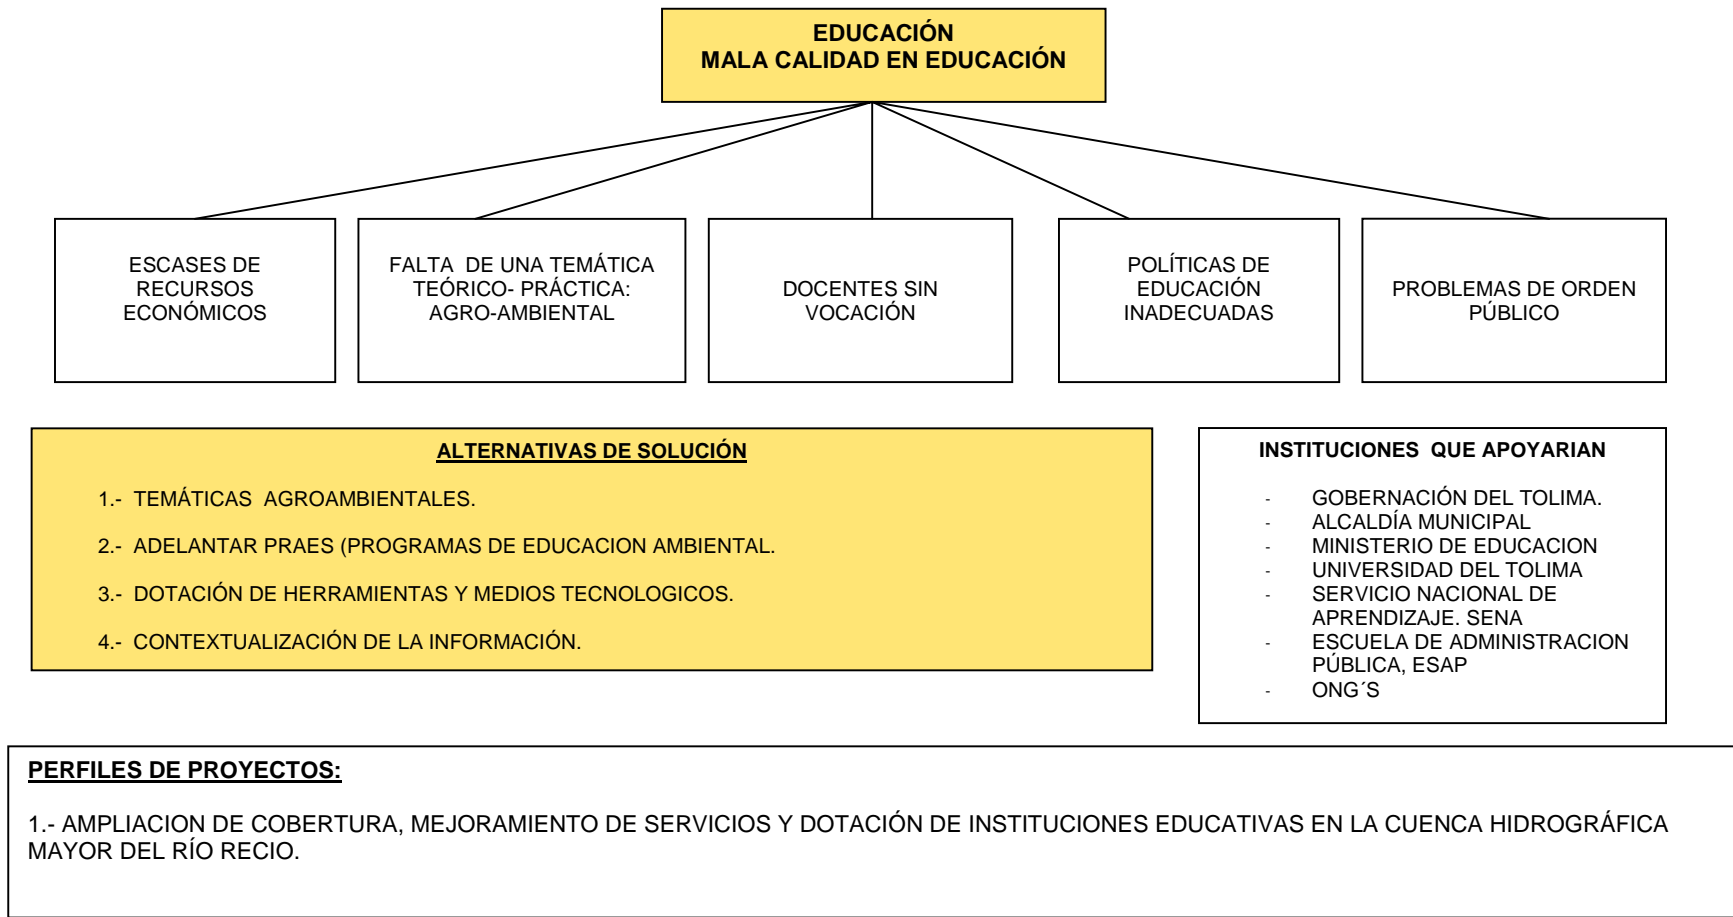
EDUCACIÓN
MALA CALIDAD EN EDUCACIÓN

ESCASES DE RECURSOS ECONÓMICOS

FALTA DE UNA TEMÁTICA TEÓRICO- PRÁCTICA: AGRO-AMBIENTAL

DOCENTES SIN VOCACIÓN

POLÍTICAS DE EDUCACIÓN INADECUADAS

PROBLEMAS DE ORDEN PÚBLICO

ALTERNATIVAS DE SOLUCIÓN

1.- TEMÁTICAS AGROAMBIENTALES.

2.- ADELANTAR PRAES (PROGRAMAS DE EDUCACION AMBIENTAL.

3.- DOTACIÓN DE HERRAMIENTAS Y MEDIOS TECNOLOGICOS.

4.- CONTEXTUALIZACIÓN DE LA INFORMACIÓN.

INSTITUCIONES QUE APOYARIAN

- GOBERNACIÓN DEL TOLIMA.
- ALCALDÍA MUNICIPAL
- MINISTERIO DE EDUCACION
- UNIVERSIDAD DEL TOLIMA
- SERVICIO NACIONAL DE APRENDIZAJE. SENA
- ESCUELA DE ADMINISTRACION PÚBLICA, ESAP
- ONG´S

PERFILES DE PROYECTOS:

1.- AMPLIACION DE COBERTURA, MEJORAMIENTO DE SERVICIOS Y DOTACIÓN DE INSTITUCIONES EDUCATIVAS EN LA CUENCA HIDROGRÁFICA MAYOR DEL RÍO RECIO.